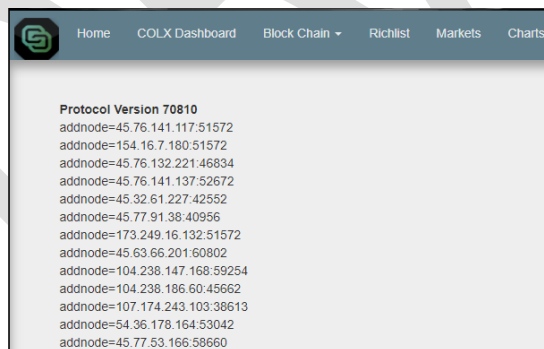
Home COLX Dashboard Block Chain ▾ Richlist Markets Charts

Protocol Version 70810
addnode=45.76.141.117:51572
addnode=154.16.7.180:51572
addnode=45.76.132.221:46834
addnode=45.76.141.137:52672
addnode=45.32.61.227:42552
addnode=45.77.91.38:40956
addnode=173.249.16.132:51572
addnode=45.63.66.201:60802
addnode=104.238.147.168:59254
addnode=104.238.186.60:45662
addnode=107.174.243.103:38613
addnode=54.36.178.164:53042
addnode=45.77.53.166:58660